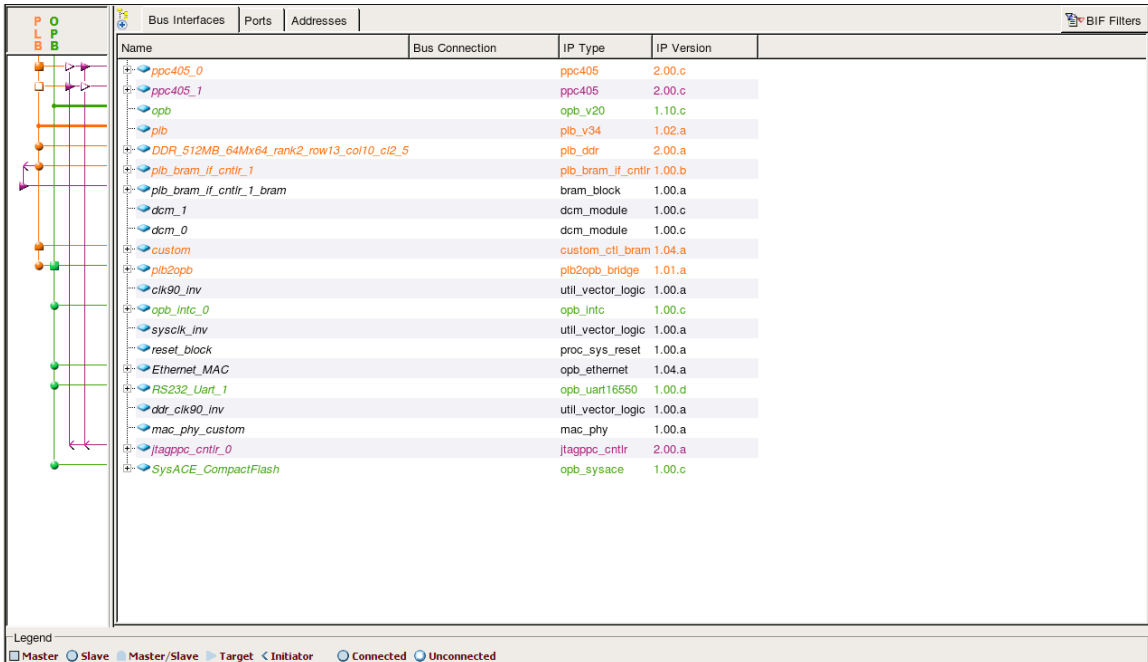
P L B

O P B

Bus Interfaces | Ports | Addresses

BIF Filters

| Name | Bus Connection | IP Type | IP Version |
|---|---|---|---|
| ppc405_0 | | ppc405 | 2.00.c |
| ppc405_1 | | ppc405 | 2.00.c |
| opb | | opb_v20 | 1.10.c |
| plb | | plb_v34 | 1.02.a |
| DDR_512MB_64Mx64_rank2_row13_col10_cl2_5 | | plb_ddr | 2.00.a |
| plb_bram_if_cntlr_1 | | plb_bram_if_cntlr | 1.00.b |
| plb_bram_if_cntlr_1_bram | | bram_block | 1.00.a |
| dcm_1 | | dcm_module | 1.00.c |
| dcm_0 | | dcm_module | 1.00.c |
| custom | | custom_ctl_bram | 1.04.a |
| plb2opb | | plb2opb_bridge | 1.01.a |
| clk90_inv | | util_vector_logic | 1.00.a |
| opb_intc_0 | | opb_intc | 1.00.c |
| sysclk_inv | | util_vector_logic | 1.00.a |
| reset_block | | proc_sys_reset | 1.00.a |
| Ethernet_MAC | | opb_ethernet | 1.04.a |
| RS232_Uart_1 | | opb_uart16550 | 1.00.d |
| ddr_clk90_inv | | util_vector_logic | 1.00.a |
| mac_phy_custom | | mac_phy | 1.00.a |
| jtagppc_cntlr_0 | | jtagppc_cntlr | 2.00.a |
| SysACE_CompactFlash | | opb_sysace | 1.00.c |

Legend
Master Slave Master/Slave Target Initiator Connected Unconnected